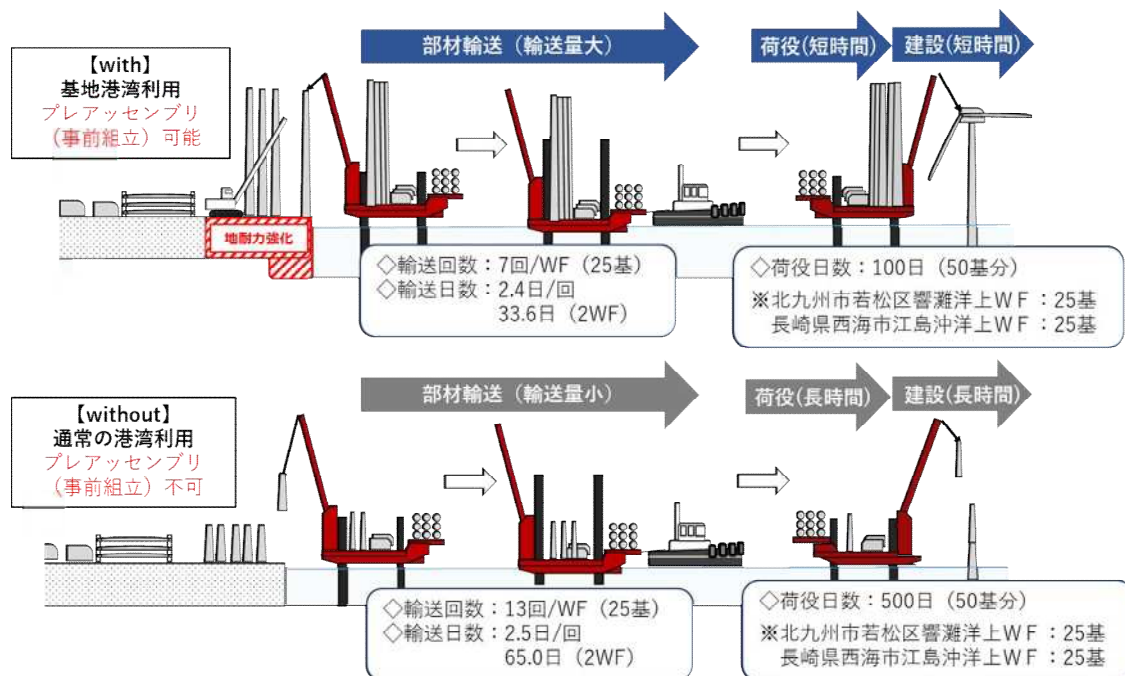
【with】
基地港湾利用
プレアッセンブリ
（事前組立）可能

部材輸送（輸送量大）

荷役(短時間)

建設(短時間)

地耐力強化

◇輸送回数：7回/WF（25基）
◇輸送日数：2.4日/回
33.6日（2WF）

◇荷役日数：100日（50基分）
※北九州市若松区響灘洋上ＷＦ：25基
長崎県西海市江島沖洋上ＷＦ：25基

【without】
通常の港湾利用
プレアッセンブリ
（事前組立）不可

部材輸送（輸送量小）

荷役(長時間)

建設(長時間)

◇輸送回数：13回/WF（25基）
◇輸送日数：2.5日/回
65.0日（2WF）

◇荷役日数：500日（50基分）
※北九州市若松区響灘洋上ＷＦ：25基
長崎県西海市江島沖洋上ＷＦ：25基